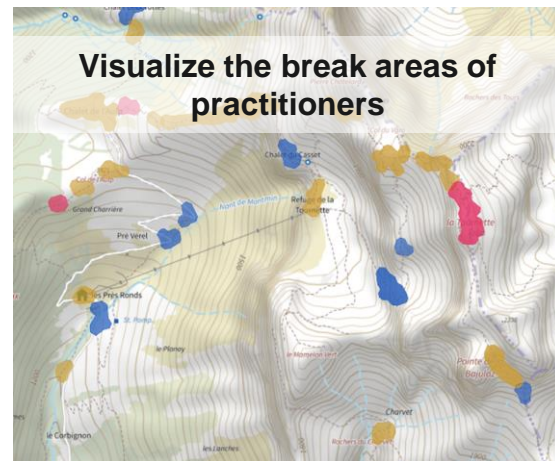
Visualize the break areas of practitioners

Chalet du Casset

Refuge de la Tourrette

Grand Charrière

Pre Verel

Les Prés Ronds

le Ploney

le Corbignon

Charvet

Pointe de Basile

Rochers des Touret

les Lanches